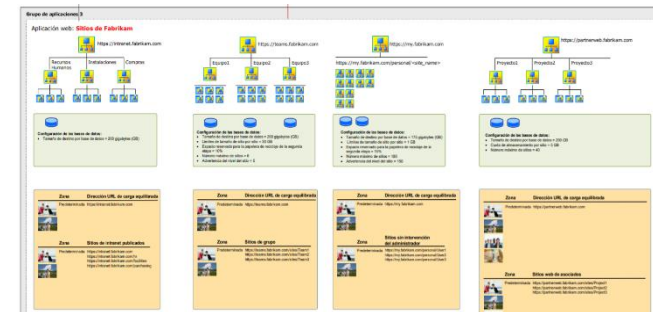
Grupo de aplicaciones 3

Aplicación web: Sitios de Fabrikam

https://intranet.fabrikam.com

Recursos humanos

Instalaciones

Compras

https://teams.fabrikam.com

Equipo1

Equipo2

Equipo3

https://my.fabrikam.com

https://my.fabrikam.com/personal/<site_name>

https://partnerweb.fabrikam.com

Proyecto1

Proyecto2

Proyecto3

Configuración de las bases de datos:

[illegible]

Configuración de las bases de datos:

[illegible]

Configuración de las bases de datos:

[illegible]

Configuración de las bases de datos:

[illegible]

Zona

Dirección URL de carga equilibrada

Predeterminada https://intranet.fabrikam.com

Zona

Sitios de intranet publicados

Predeterminada https://intranet.fabrikam.com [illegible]

Zona

Dirección URL de carga equilibrada

Predeterminada https://teams.fabrikam.com

Zona

Sitios de grupo

Predeterminada https://teams.fabrikam.com/sites/Team1 https://teams.fabrikam.com/sites/Team2 https://teams.fabrikam.com/sites/Team3

Zona

Dirección URL de carga equilibrada

Predeterminada https://my.fabrikam.com

Zona

Sitios sin intervención del administrador

Predeterminada https://my.fabrikam.com/personal/User1 https://my.fabrikam.com/personal/User2 https://my.fabrikam.com/personal/User3

Zona

Dirección URL de carga equilibrada

Predeterminada https://partnerweb.fabrikam.com

Zona

Sitios web de asociados

Predeterminada https://partnerweb.fabrikam.com/sites/Project1 https://partnerweb.fabrikam.com/sites/Project2 https://partnerweb.fabrikam.com/sites/Project3